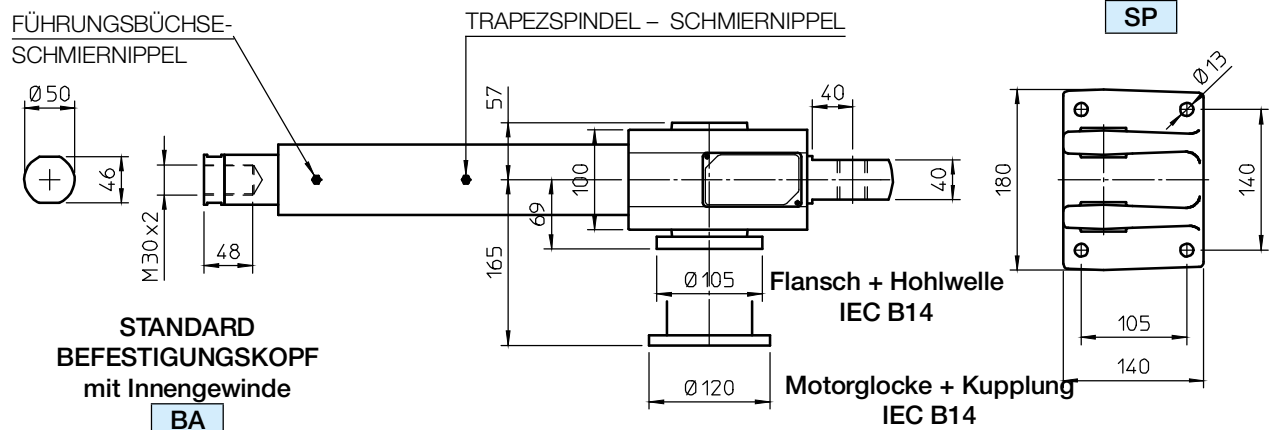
FÜHRUNGSBÜCHSE-SCHMIERNIPPEL

TRAPEZSPINDEL – SCHMIERNIPPEL

SP

Ø50

46

M30x2

48

57

100

69

165

40

40

Ø13

180

140

Ø105

Flansch + Hohlwelle IEC B14

105

140

Ø120

Motorglocke + Kupplung IEC B14

STANDARD BEFESTIGUNGSKOPF mit Innengewinde

BA